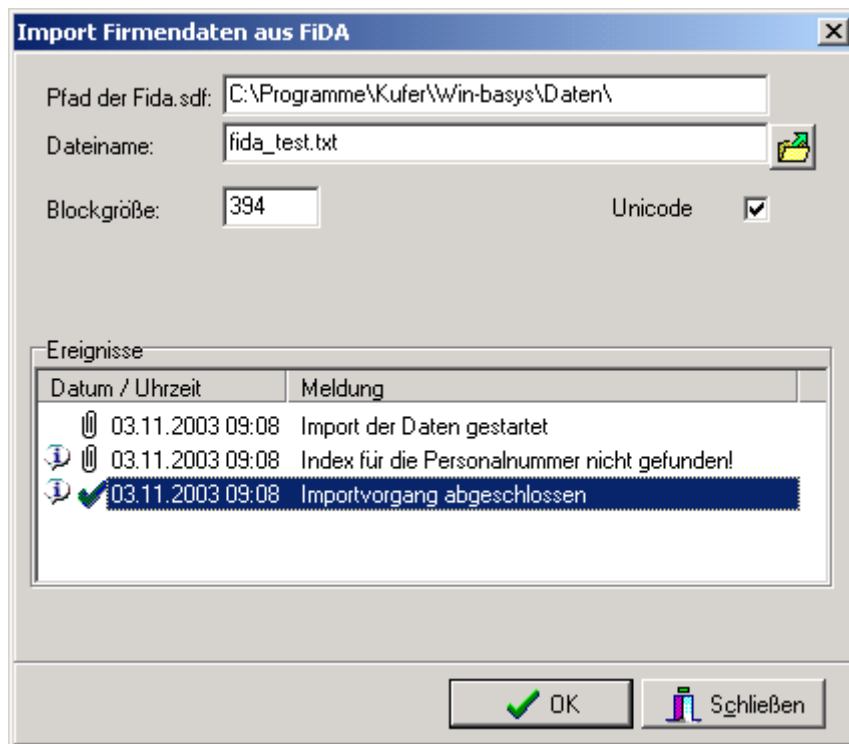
Import Firmendaten aus FiDA

Pfad der Fida.sdf: C:\Programme\Kufer\Win-basys\Daten\

Dateiname: fida_test.txt

Blockgröße: 394

Unicode

Ereignisse

| Datum / Uhrzeit | Meldung |
|---|---|
| 03.11.2003 09:08 | Import der Daten gestartet |
| 03.11.2003 09:08 | Index für die Personalnummer nicht gefunden! |
| 03.11.2003 09:08 | Importvorgang abgeschlossen |

OK

Schließen